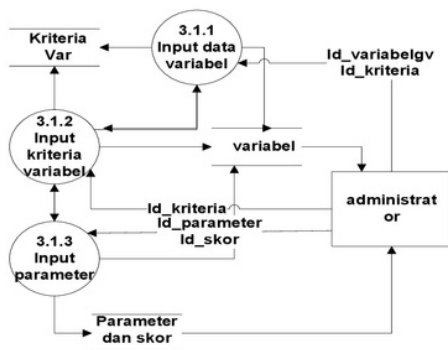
Kriteria Var

3.1.1 Input data variabel

Id_variabelgv
Id_kriteria

3.1.2 Input kriteria variabel

variabel

administrat or

Id_kriteria
Id_parameter
Id_skor

3.1.3 Input parameter

Parameter dan skor